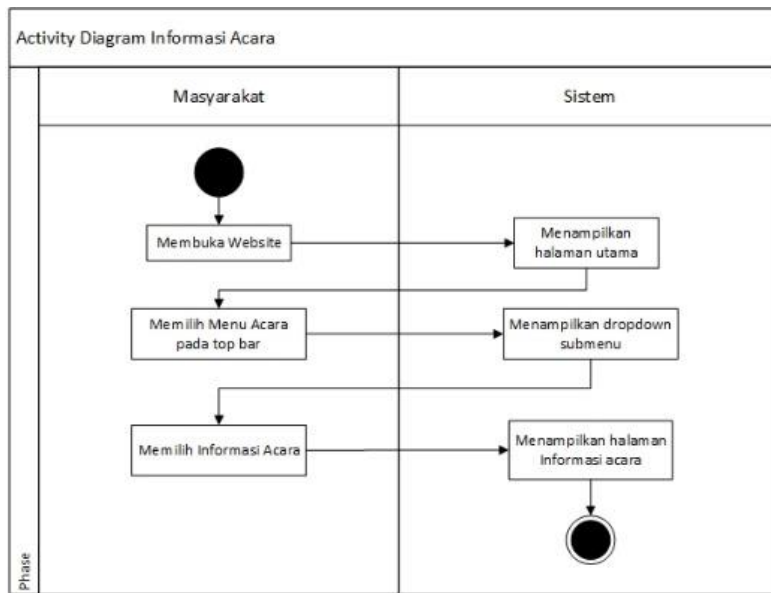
Activity Diagram Informasi Acara

Phase

Masyarakat

Sistem

Membuka Website

Menampilkan halaman utama

Memilih Menu Acara pada top bar

Menampilkan dropdown submenu

Memilih Informasi Acara

Menampilkan halaman Informasi acara